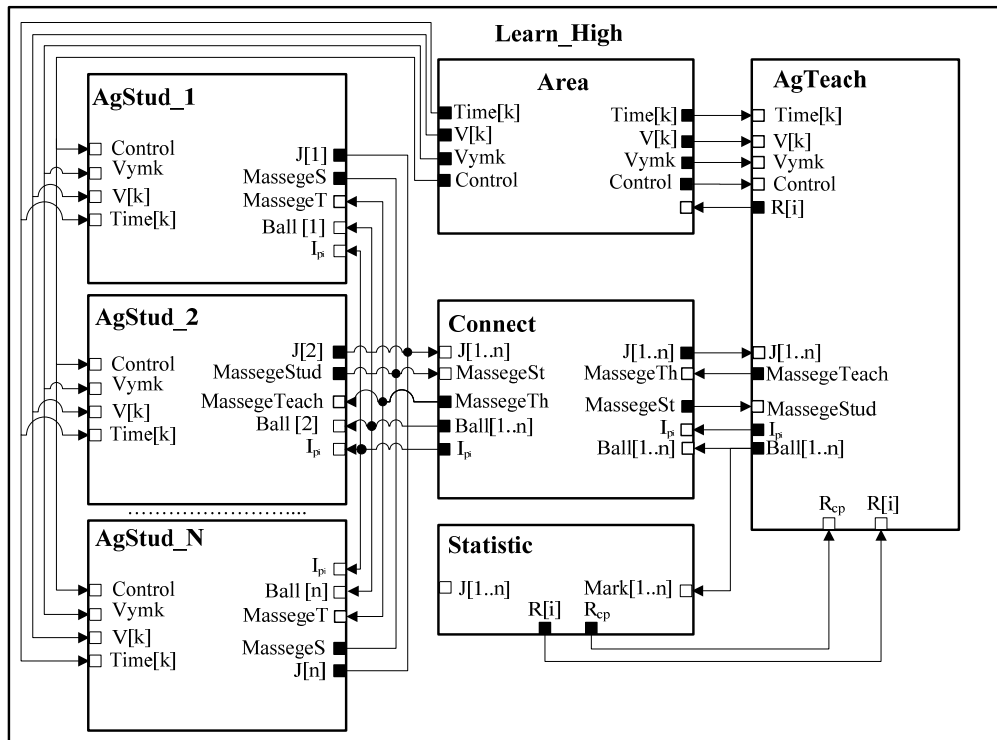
Learn_High

AgStud_1
Control
Vymk
V[k]
Time[k]
J[1]
MassegeS
MassegeT
Ball [1]
$I_{pi}$

Area
Time[k]
V[k]
Vymk
Control
Time[k]
V[k]
Vymk
Control

AgTeach
Time[k]
V[k]
Vymk
Control
R[i]

AgStud_2
Control
Vymk
V[k]
Time[k]
J[2]
MassegeStud
MassegeTeach
Ball [2]
$I_{pi}$

Connect
J[1..n]
MassegeSt
MassegeTh
Ball[1..n]
$I_{pi}$
J[1..n]
MassegeTh
MassegeSt
$I_{pi}$
Ball[1..n]

J[1..n]
MassegeTeach
MassegeStud
$I_{pi}$
Ball[1..n]
$R_{cp}$
R[i]

……………………..

AgStud_N
Control
Vymk
V[k]
Time[k]
$I_{pi}$
Ball [n]
MassegeT
MassegeS
J[n]

Statistic
J[1..n]
Mark[1..n]
R[i]
$R_{cp}$